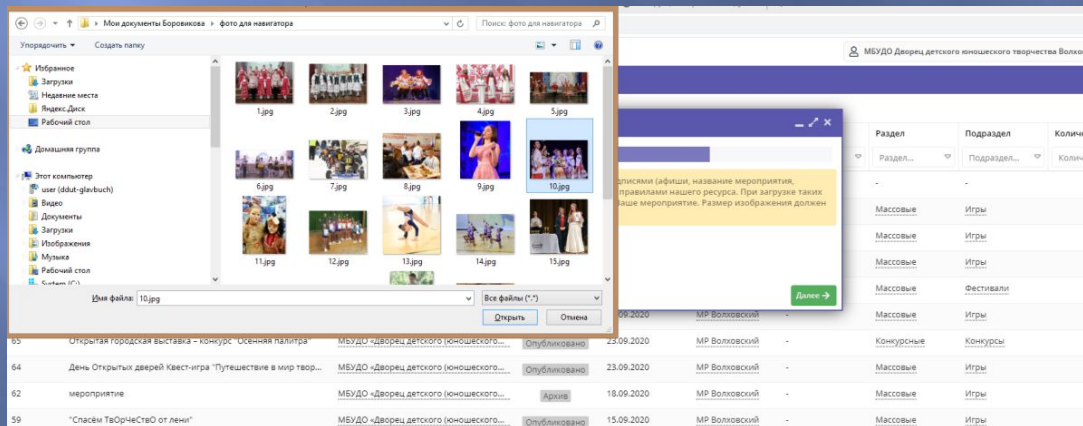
Мои документы Боровикова › фото для навигатора
Поиск: фото для навигатора
Упорядочить ▾ Создать папку
Избранное
Загрузки
Недавние места
Яндекс.Диск
Рабочий стол
Домашняя группа
Этот компьютер
user (ddut-glavbuch)
Видео
Документы
Загрузки
Изображения
Музыка
Рабочий стол
System (C:)
1.jpg
2.jpg
3.jpg
4.jpg
5.jpg
6.jpg
7.jpg
8.jpg
9.jpg
10.jpg
11.jpg
12.jpg
13.jpg
14.jpg
15.jpg
Имя файла: 10.jpg
Все файлы (*.*)
Открыть
Отмена

МБУДО Дворец детского юношеского творчества Волх

писями (афиши, название мероприятия, правилами нашего ресурса. При загрузке таких ваше мероприятие. Размер изображения должен
Далее →

| | | | | | | | Раздел | Подраздел | Колич |
|---|---|---|---|---|---|---|---|---|---|
| | | | | | | | Раздел... | Подраздел... | Колич |
| | | | | | | | - | - | |
| | | | | | | | Массовые | Игры | |
| | | | | | | | Массовые | Игры | |
| | | | | | | | Массовые | Игры | |
| | | | | | | | Массовые | Фестивали | |
| | Открытая городская выставка – конкурс "Осенняя палитра" | | | 15.09.2020 | МР Волховский | - | Массовые | Игры | |
| 65 | День Открытых дверей Квест-игра "Путешествие в мир твор... | МБУДО «Дворец детского (юношеского... | Опубликовано | 23.09.2020 | МР Волховский | - | Конкурсные | Конкурсы | |
| 64 | мероприятие | МБУДО «Дворец детского (юношеского... | Опубликовано | 23.09.2020 | МР Волховский | - | Массовые | Игры | |
| 62 | "Спасём ТвОрЧеСтВО от лени" | МБУДО «Дворец детского (юношеского... | Архив | 18.09.2020 | МР Волховский | - | Массовые | Игры | |
| 59 | | МБУДО «Дворец детского (юношеского... | Опубликовано | 15.09.2020 | МР Волховский | - | Массовые | Игры | |